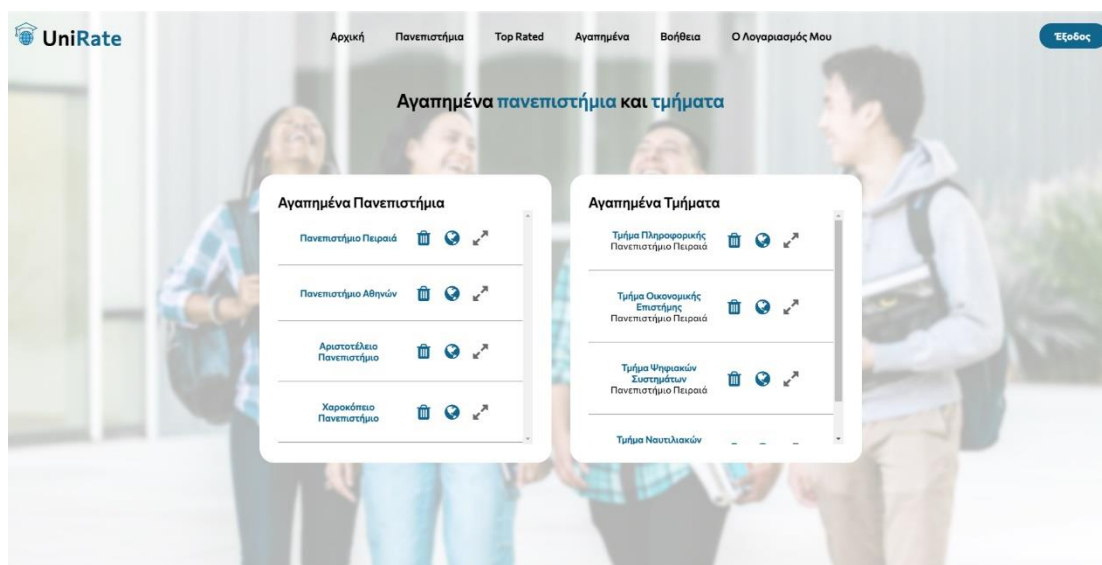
UniRate

Αρχική Πανεπιστήμια Top Rated Αγαπημένα Βοήθεια Ο Λογαριασμός Μου

Έξοδος

Αγαπημένα πανεπιστήμια και τμήματα

Αγαπημένα Πανεπιστήμια

Πανεπιστήμιο Πειραιά

Πανεπιστήμιο Αθηνών

Αριστοτέλειο Πανεπιστήμιο

Χαροκόπειο Πανεπιστήμιο

Αγαπημένα Τμήματα

Τμήμα Πληροφορικής
Πανεπιστήμιο Πειραιά

Τμήμα Οικονομικής Επιστήμης
Πανεπιστήμιο Πειραιά

Τμήμα Ψηφιακών Συστημάτων
Πανεπιστήμιο Πειραιά

Τμήμα Ναυτιλιακών